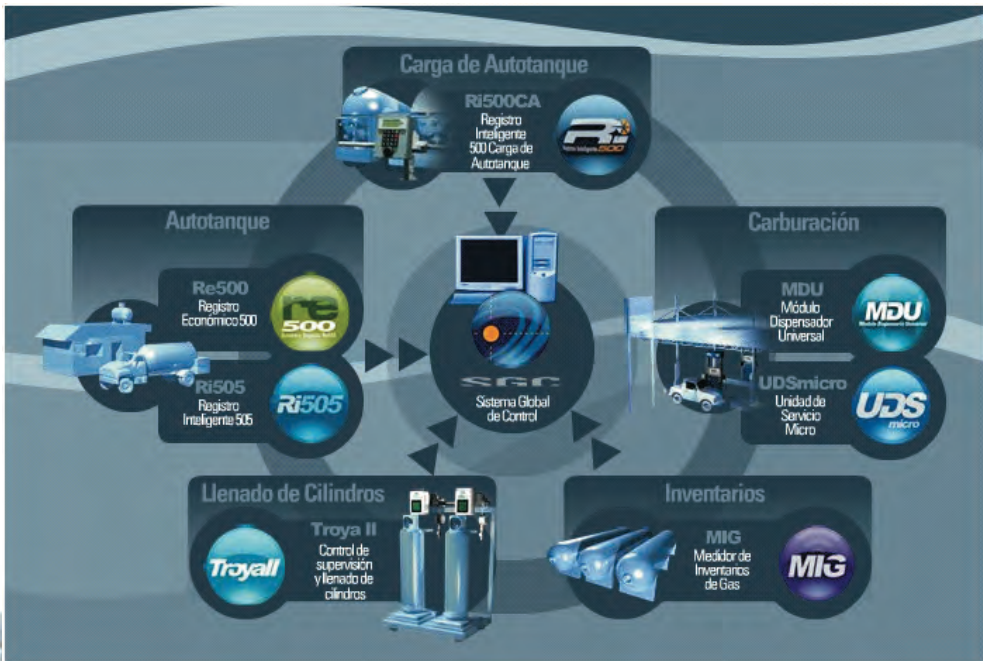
Carga de Autotanque

Ri500CA
Registro Inteligente 500 Carga de Autotanque

Ri
Registro Inteligente 500

Autotanque

Re500
Registro Económico 500

re
500

Ri505
Registro Inteligente 505

Ri505

SGC
Sistema Global de Control

Carburación

MDU
Módulo Dispensador Universal

MDU

UDSmicro
Unidad de Servicio Micro

UDS
micro

Llenado de Cilindros

Troya II
Control de supervisión y llenado de cilindros

TroyaII

Inventarios

MIG
Medidor de Inventarios de Gas

MIG